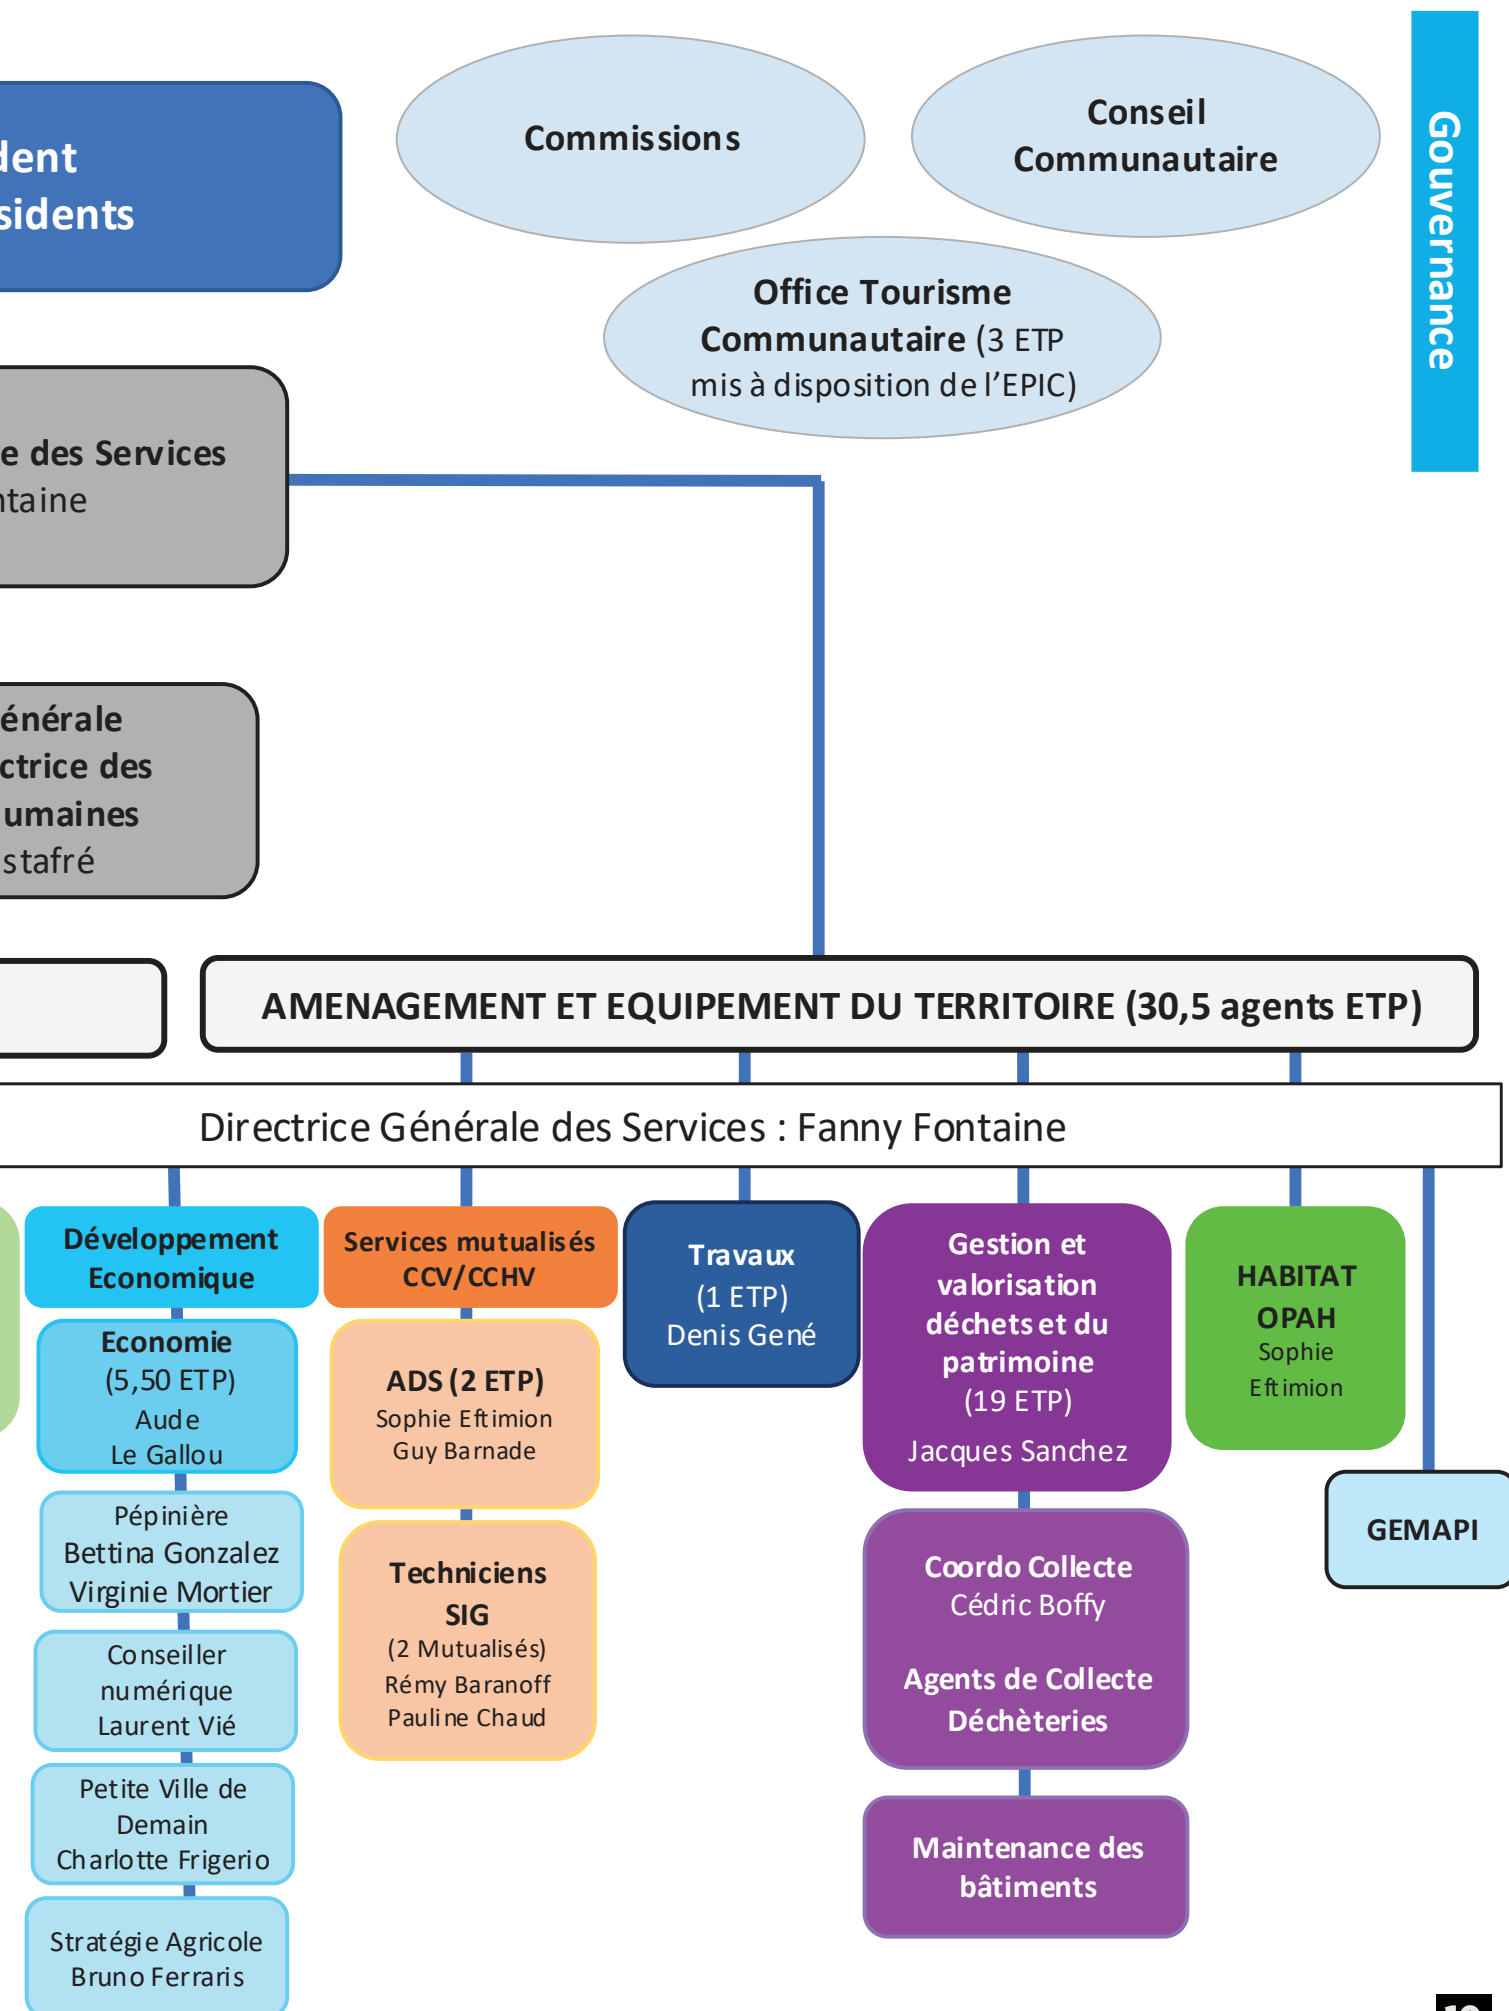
dent
sidents

Commissions

Conseil Communautaire

Gouvernance

Office Tourisme Communautaire (3 ETP mis à disposition de l'EPIC)

e des Services
ntaine

énérale
ctrice des
umaines
stafré

AMENAGEMENT ET EQUIPEMENT DU TERRITOIRE (30,5 agents ETP)

Directrice Générale des Services : Fanny Fontaine

Développement Economique

Economie
(5,50 ETP)
Aude
Le Gallou

Pépinière
Bettina Gonzalez
Virginie Mortier

Conseiller numérique
Laurent Vié

Petite Ville de Demain
Charlotte Frigerio

Stratégie Agricole
Bruno Ferraris

Services mutualisés CCV/CCHV

ADS (2 ETP)
Sophie Eftimion
Guy Barnade

Techniciens SIG
(2 Mutualisés)
Rémy Baranoff
Pauline Chaud

Travaux
(1 ETP)
Denis Gené

Gestion et valorisation déchets et du patrimoine
(19 ETP)
Jacques Sanchez

Coordo Collecte
Cédric Boffy

Agents de Collecte
Déchèteries

Maintenance des bâtiments

HABITAT
OPAH
Sophie
Eftimion

GEMAPI